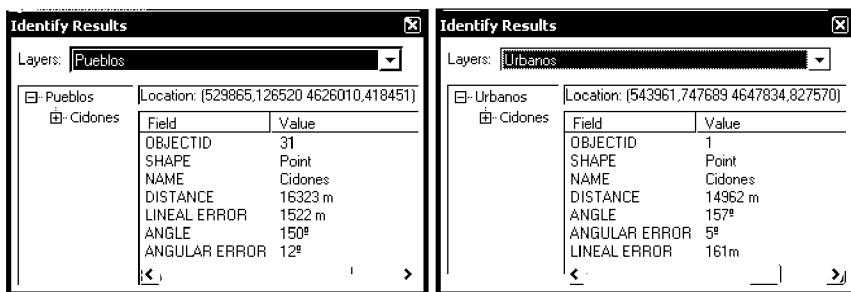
Identify Results

Layers: Pueblos

Pueblos
Cidones

Location: (529865,126520 4626010,418451)

| Field | Value |
|---|---|
| OBJECTID | 31 |
| SHAPE | Point |
| NAME | Cidones |
| DISTANCE | 16323 m |
| LINEAL ERROR | 1522 m |
| ANGLE | 150º |
| ANGULAR ERROR | 12º |

Identify Results

Layers: Urbanos

Urbanos
Cidones

Location: (543961,747689 4647834,827570)

| Field | Value |
|---|---|
| OBJECTID | 1 |
| SHAPE | Point |
| NAME | Cidones |
| DISTANCE | 14962 m |
| ANGLE | 157º |
| ANGULAR ERROR | 5º |
| LINEAL ERROR | 161m |